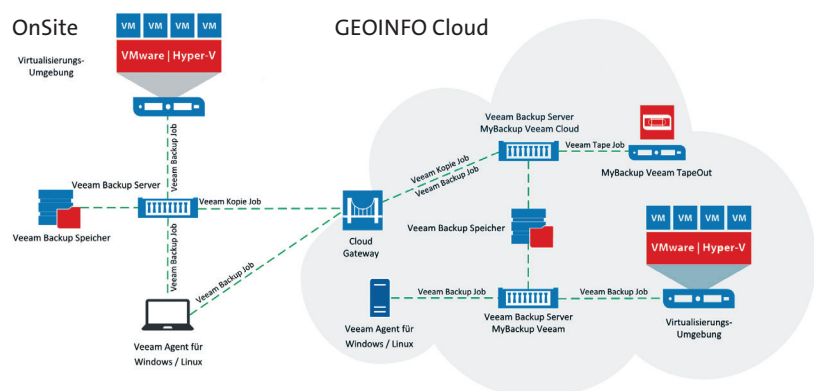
OnSite

VM VM VM VM

VMware | Hyper-V

Virtualisierungs-Umgebung

Veeam Backup Job

Veeam Backup Server

Veeam Kopie Job

Veeam Backup Speicher

Veeam Backup Job

Veeam Backup Job

Veeam Agent für Windows / Linux

GEOINFO Cloud

Veeam Backup Server MyBackup Veeam Cloud

Veeam Tape Job

MyBackup Veeam TapeOut

Veeam Kopie Job

Veeam Backup Job

Cloud Gateway

Veeam Backup Speicher

VM VM VM VM

VMware | Hyper-V

Veeam Backup Job

Veeam Backup Job

Veeam Agent für Windows / Linux

Veeam Backup Server MyBackup Veeam

Virtualisierungs-Umgebung